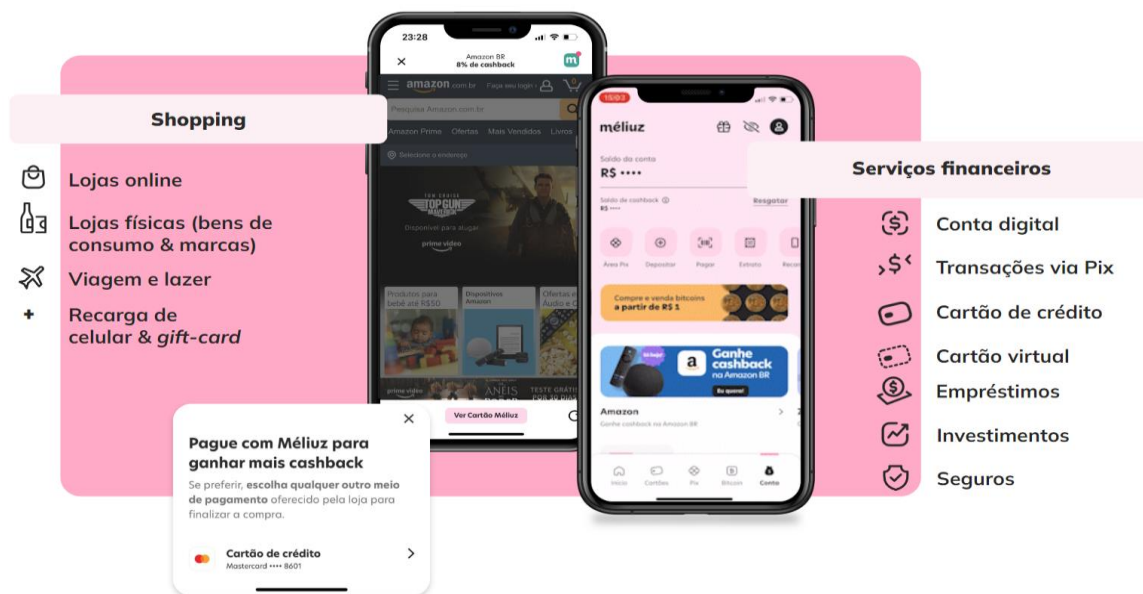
Shopping

Lojas online

Lojas físicas (bens de consumo & marcas)

Viagem e lazer

+

Recarga de celular & *gift-card*

23:28

Amazon BR
8% de cashback

amazon.com.br

Faça seu login

Pesquisa Amazon.com.br

Amazon Prime Ofertas Mais Vendidos Livros

Selecione o endereço

TOP GUN MAVERICK

Disponível para alugar

prime video

Produtos para bebê até R$50

Dispositivos Amazon

Ofertas em Áudio e

prime video

ANÉIS

TESTE GRÁTIS

Ver Cartão Méliuz

Pague com Méliuz para ganhar mais cashback

Se preferir, **escolha qualquer outro meio de pagamento** oferecido pela loja para finalizar a compra.

Cartão de crédito
Mastercard •••• 8601

15:03

méliuz

Saldo da conta
R$ ••••

Saldo de cashback
R$ ••••

Resgatar

Área Pix Depositar Pagar Extrato Recar

Compre e venda bitcoins a partir de R$ 1

Ganhe cashback na Amazon BR

Eu quero!

Amazon

Ganhe cashback na Amazon BR

Início Cartões Pix Bitcoin Conta

Serviços financeiros

Conta digital

Transações via Pix

Cartão de crédito

Cartão virtual

Empréstimos

Investimentos

Seguros